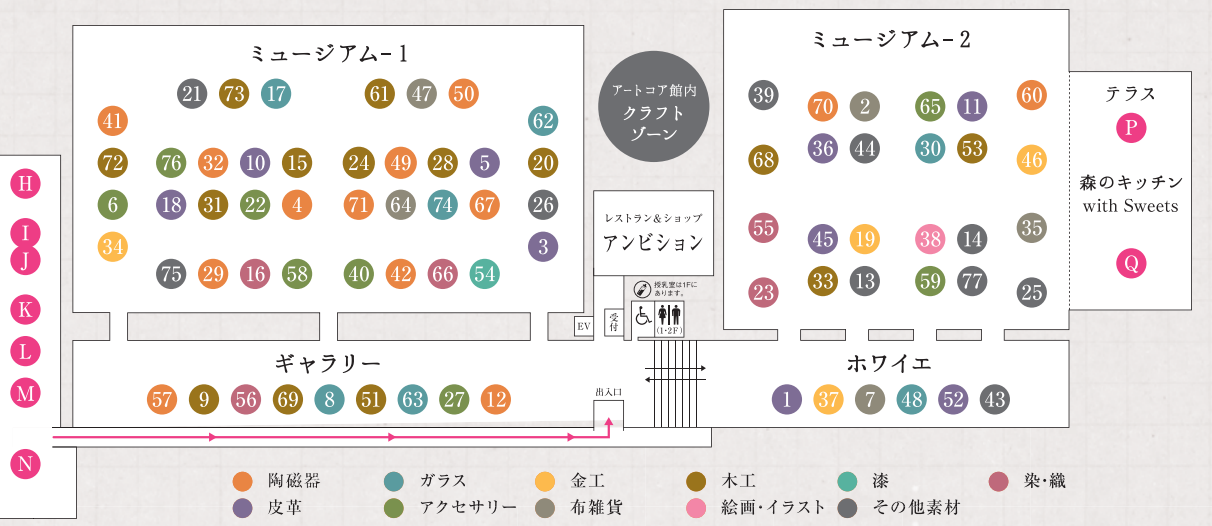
ミュージアム-1

21 73 17 61 47 50
41 62
72 76 32 10 15 24 49 28 5 20
6 18 31 22 4 71 64 74 67 26
34 3
75 29 16 58 40 42 66 54

アートコア館内
クラフトゾーン

レストラン＆ショップ
アンビション

授乳室は1Fにあります。

(1・2F)

EV
受付

ミュージアム-2

39 70 2 65 11 60
36 44 30 53
68 46
55 35
45 19 38 14
23 33 13 59 77 25

テラス
P
森のキッチン
with Sweets
Q

H
I
J
K
L
M
N

ギャラリー
57 9 56 69 8 51 63 27 12

出入口

ホワイエ
1 37 7 48 52 43

陶磁器
ガラス
金工
木工
漆
染・織
皮革
アクセサリー
布雑貨
絵画・イラスト
その他素材